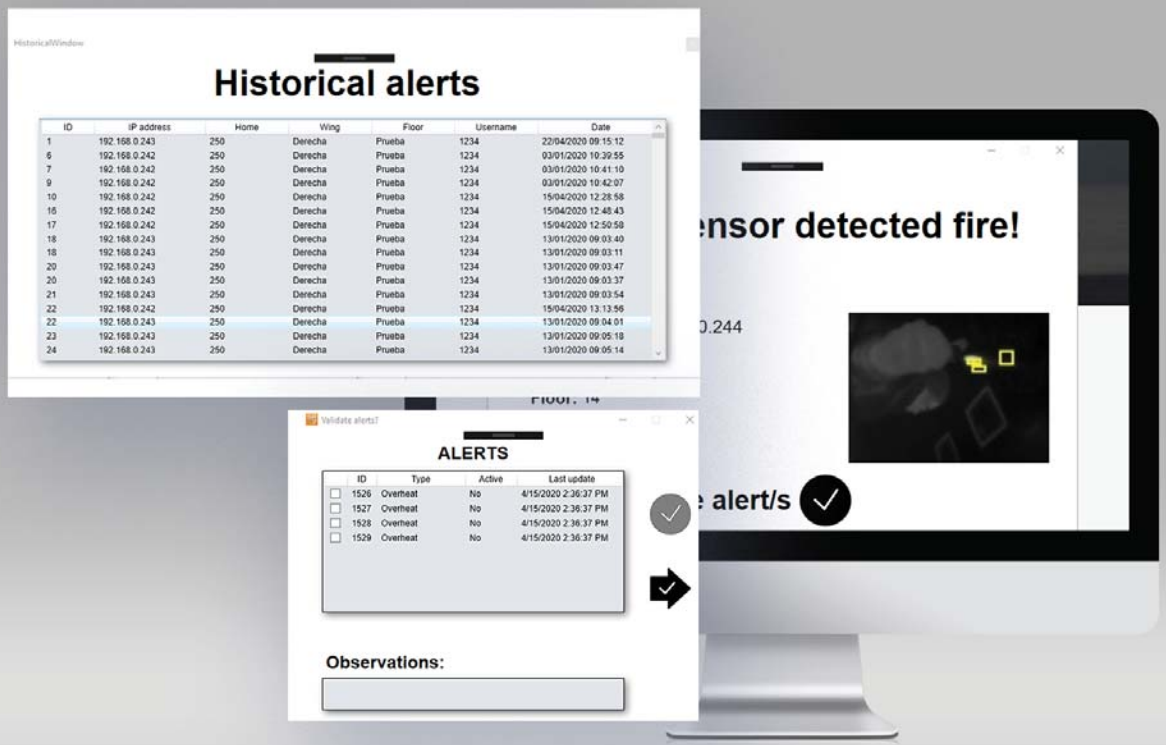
HistoricalWindow

Historical alerts

| ID | IP address | Home | Wing | Floor | Username | Date |
|---|---|---|---|---|---|---|
| 1 | 192.168.0.243 | 250 | Derecha | Prueba | 1234 | 22/04/2020 09:15:12 |
| 6 | 192.168.0.242 | 250 | Derecha | Prueba | 1234 | 03/01/2020 10:39:55 |
| 7 | 192.168.0.242 | 250 | Derecha | Prueba | 1234 | 03/01/2020 10:41:10 |
| 9 | 192.168.0.242 | 250 | Derecha | Prueba | 1234 | 03/01/2020 10:42:07 |
| 10 | 192.168.0.242 | 250 | Derecha | Prueba | 1234 | 15/04/2020 12:28:58 |
| 16 | 192.168.0.242 | 250 | Derecha | Prueba | 1234 | 15/04/2020 12:48:43 |
| 17 | 192.168.0.242 | 250 | Derecha | Prueba | 1234 | 15/04/2020 12:50:58 |
| 18 | 192.168.0.243 | 250 | Derecha | Prueba | 1234 | 13/01/2020 09:03:40 |
| 18 | 192.168.0.243 | 250 | Derecha | Prueba | 1234 | 13/01/2020 09:03:11 |
| 20 | 192.168.0.243 | 250 | Derecha | Prueba | 1234 | 13/01/2020 09:03:47 |
| 20 | 192.168.0.243 | 250 | Derecha | Prueba | 1234 | 13/01/2020 09:03:37 |
| 21 | 192.168.0.243 | 250 | Derecha | Prueba | 1234 | 13/01/2020 09:03:54 |
| 22 | 192.168.0.242 | 250 | Derecha | Prueba | 1234 | 15/04/2020 13:13:56 |
| 22 | 192.168.0.243 | 250 | Derecha | Prueba | 1234 | 13/01/2020 09:04:01 |
| 23 | 192.168.0.243 | 250 | Derecha | Prueba | 1234 | 13/01/2020 09:05:18 |
| 24 | 192.168.0.243 | 250 | Derecha | Prueba | 1234 | 13/01/2020 09:05:14 |

ensor detected fire!

0.244

Floor: 14

e alert/s

Validate alerts?

ALERTS

| | ID | Type | Active | Last update |
|---|---|---|---|---|
| ☐ | 1526 | Overheat | No | 4/15/2020 2:36:37 PM |
| ☐ | 1527 | Overheat | No | 4/15/2020 2:36:37 PM |
| ☐ | 1528 | Overheat | No | 4/15/2020 2:36:37 PM |
| ☐ | 1529 | Overheat | No | 4/15/2020 2:36:37 PM |

Observations: